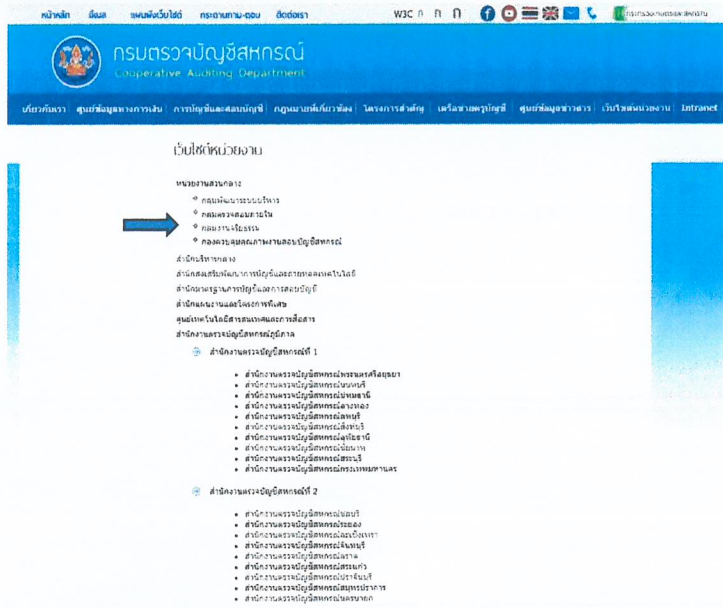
หน้าหลัก อีเมล แผนผังเว็บไซต์ กระดานถาม-ตอบ ติดต่อเรา W3C

กรมตรวจบัญชีสหกรณ์
Cooperative Auditing Department

เกี่ยวกับเรา ศูนย์ข้อมูลทางการเงิน การบัญชีและสอบบัญชี กฎหมายที่เกี่ยวข้อง โครงการสำคัญ เครือข่ายครูบัญชี ศูนย์ข้อมูลข่าวสาร เว็บไซต์หน่วยงาน Intranet

เว็บไซต์หน่วยงาน

หน่วยงานส่วนกลาง
กลุ่มพัฒนาระบบบริหาร
กลุ่มตรวจสอบภายใน
กลุ่มงานจริยธรรม
กองตรวจคุณภาพงานสอบบัญชีสหกรณ์
สำนักบริหารกลาง
สำนักส่งเสริมพัฒนาการบัญชีและถ่ายทอดเทคโนโลยี
สำนักมาตรฐานการบัญชีและการสอบบัญชี
สำนักแผนงานและโครงการพิเศษ
ศูนย์เทคโนโลยีสารสนเทศและการสื่อสาร
สำนักงานตรวจบัญชีสหกรณ์ภูมิภาค

สำนักงานตรวจบัญชีสหกรณ์ที่ 1
สำนักงานตรวจบัญชีสหกรณ์พระนครศรีอยุธยา
สำนักงานตรวจบัญชีสหกรณ์นนทบุรี
สำนักงานตรวจบัญชีสหกรณ์ปทุมธานี
สำนักงานตรวจบัญชีสหกรณ์อ่างทอง
สำนักงานตรวจบัญชีสหกรณ์ลพบุรี
สำนักงานตรวจบัญชีสหกรณ์สิงห์บุรี
สำนักงานตรวจบัญชีสหกรณ์อุทัยธานี
สำนักงานตรวจบัญชีสหกรณ์ชัยนาท
สำนักงานตรวจบัญชีสหกรณ์สระบุรี
สำนักงานตรวจบัญชีสหกรณ์กรุงเทพมหานคร

สำนักงานตรวจบัญชีสหกรณ์ที่ 2
สำนักงานตรวจบัญชีสหกรณ์ชลบุรี
สำนักงานตรวจบัญชีสหกรณ์ระยอง
สำนักงานตรวจบัญชีสหกรณ์ฉะเชิงเทรา
สำนักงานตรวจบัญชีสหกรณ์จันทบุรี
สำนักงานตรวจบัญชีสหกรณ์ตราด
สำนักงานตรวจบัญชีสหกรณ์สระแก้ว
สำนักงานตรวจบัญชีสหกรณ์ปราจีนบุรี
สำนักงานตรวจบัญชีสหกรณ์สมุทรปราการ
สำนักงานตรวจบัญชีสหกรณ์นครนายก